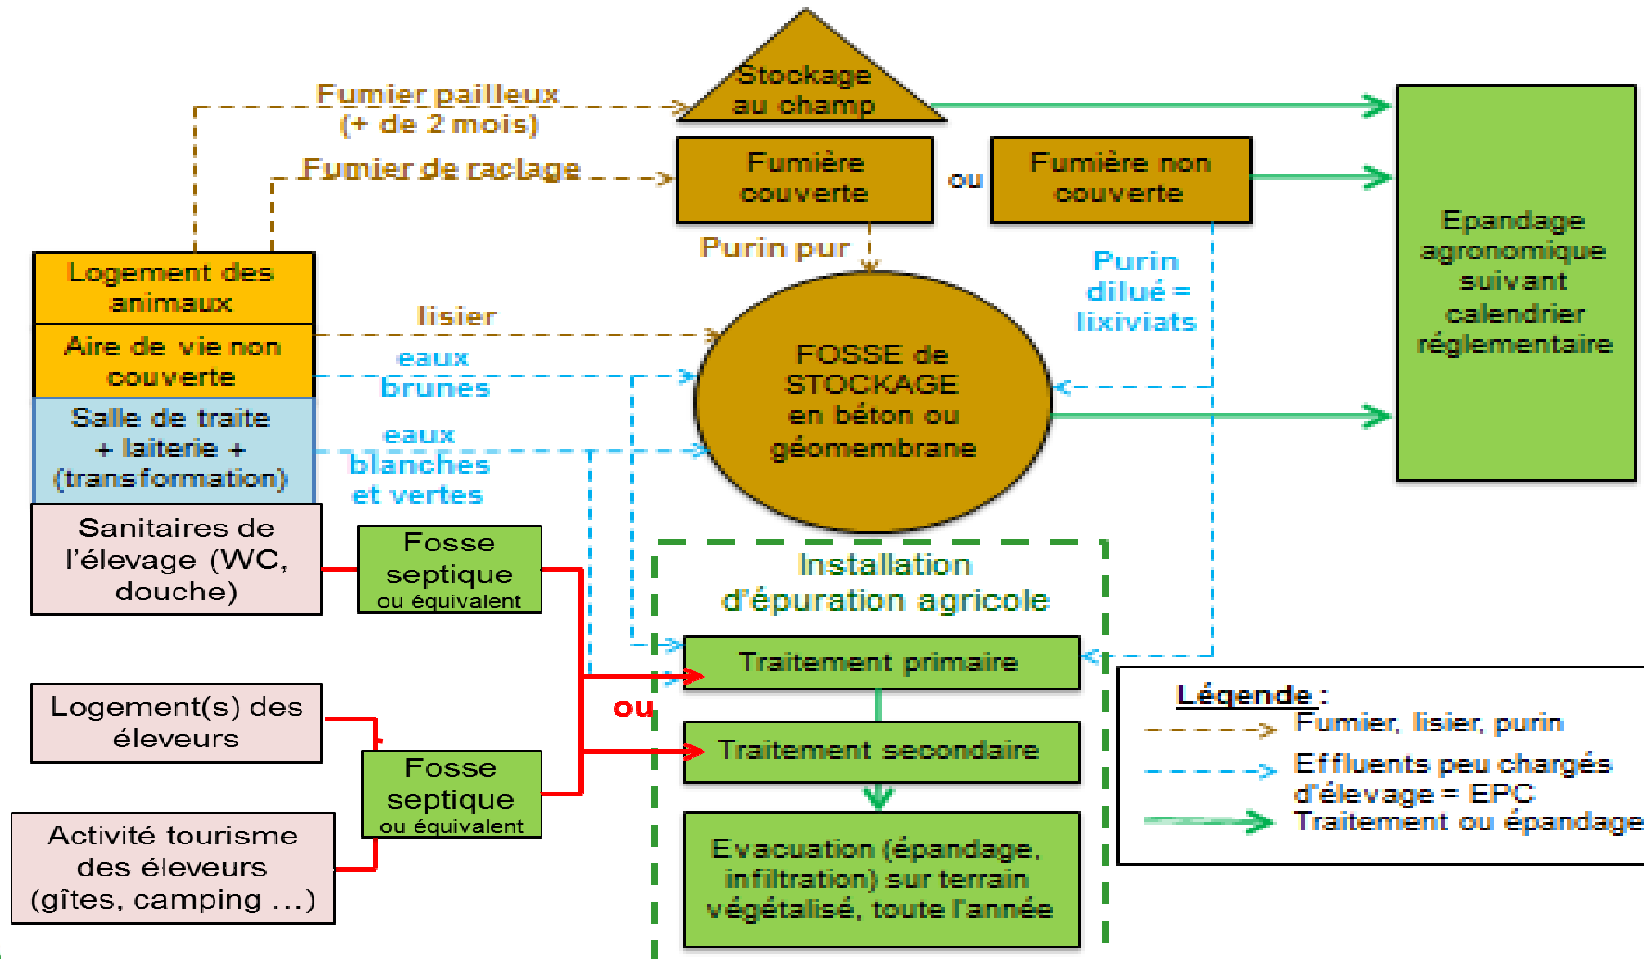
Stockage au champ

Fumier pailleux (+ de 2 mois)

Fumier de raclage

Fumière couverte

ou

Fumière non couverte

Epandage agronomique suivant calendrier réglementaire

Purin pur

Purin dilué = lixiviats

Logement des animaux

Aire de vie non couverte

Salle de traite + laiterie + (transformation)

lisier

eaux brunes

eaux blanches et vertes

FOSSE de STOCKAGE en béton ou géomembrane

Sanitaires de l'élevage (WC, douche)

Fosse septique ou équivalent

Installation d'épuration agricole

Traitement primaire

ou

Traitement secondaire

Logement(s) des éleveurs

Fosse septique ou équivalent

Activité tourisme des éleveurs (gîtes, camping …)

Evacuation (épandage, infiltration) sur terrain végétalisé, toute l'année

Légende :
Fumier, lisier, purin
Effluents peu chargés d'élevage = EPC
Traitement ou épandage